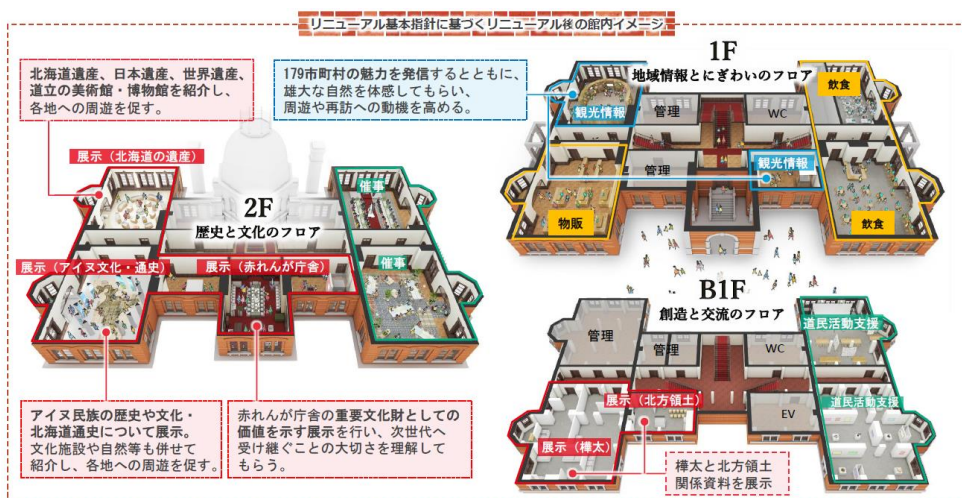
リニューアル基本指針に基づくリニューアル後の館内イメージ

北海道遺産、日本遺産、世界遺産、道立の美術館・博物館を紹介し、各地への周遊を促す。

179市町村の魅力を発信するとともに、雄大な自然を体感してもらい、周遊や再訪への動機を高める。

1F
地域情報とにぎわいのフロア

観光情報
管理
WC
飲食
管理
観光情報
物販
飲食

展示（北海道の遺産）
2F
歴史と文化のフロア
催事
催事
展示（アイヌ文化・道史）
展示（赤れんが庁舎）

B1F
創造と交流のフロア
管理
管理
WC
道民活動支援
道民活動支援
展示（北方領土）
EV
展示（樺太）

アイヌ民族の歴史や文化・北海道通史について展示。文化施設や自然等も併せて紹介し、各地への周遊を促す。

赤れんが庁舎の重要文化財としての価値を示す展示を行い、次世代へ受け継ぐことの大切さを理解してもらう。

樺太と北方領土関係資料を展示